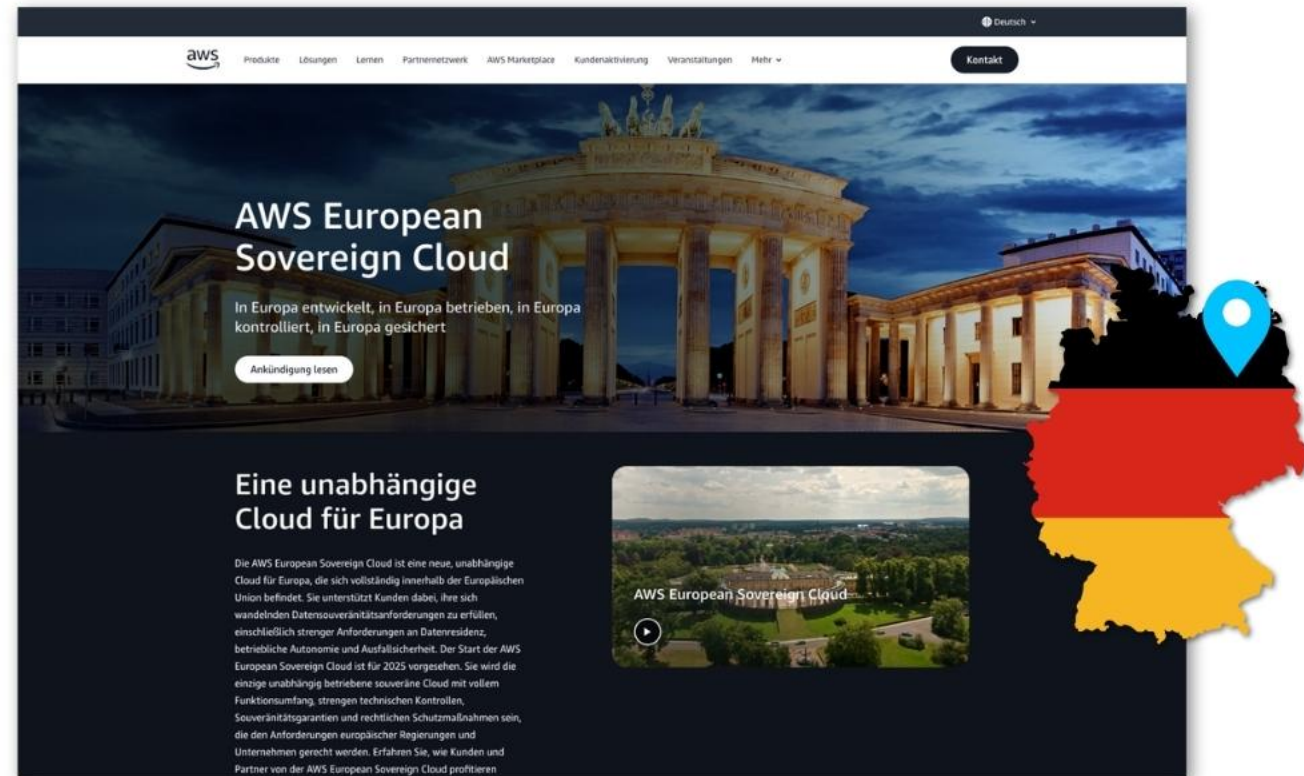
Deutsch

aws Produkte Lösungen Lernen Partnernetzwerk AWS Marketplace Kundenaktivierung Veranstaltungen Mehr

Kontakt

AWS European Sovereign Cloud

In Europa entwickelt, in Europa betrieben, in Europa kontrolliert, in Europa gesichert

Ankündigung lesen

Eine unabhängige Cloud für Europa

Die AWS European Sovereign Cloud ist eine neue, unabhängige Cloud für Europa, die sich vollständig innerhalb der Europäischen Union befindet. Sie unterstützt Kunden dabei, ihre sich wandelnden Datensouveränitätsanforderungen zu erfüllen, einschließlich strenger Anforderungen an Datenresidenz, betriebliche Autonomie und Ausfallsicherheit. Der Start der AWS European Sovereign Cloud ist für 2025 vorgesehen. Sie wird die einzige unabhängig betriebene souveräne Cloud mit vollem Funktionsumfang, strengen technischen Kontrollen, Souveränitätsgarantien und rechtlichen Schutzmaßnahmen sein, die den Anforderungen europäischer Regierungen und Unternehmen gerecht werden. Erfahren Sie, wie Kunden und Partner von der AWS European Sovereign Cloud profitieren

AWS European Sovereign Cloud